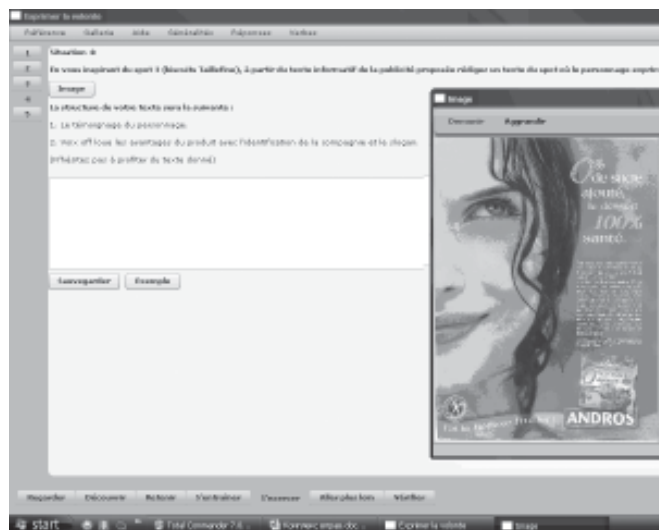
Exprimer la volonté

Référence Galerie Aide Généralités Réponses Verbes

1
2
3
4
5

Situation: 4

En vous inspirant du spot 3 (Biscuits Taillefine), à partir du texte informatif de la publicité proposée rédigez un texte de spot où le personnage expr

Image

La structure de votre texte sera la suivante :

1. Le témoignage du personnage.

2. Voix off loue les avantages du produit avec l'identification de la compagnie et le slogan.

(N'hésitez pas à profiter du texte donné)

Sauvegarder Exemple

Image

Dessiner Agrandir

0% de sucre ajouté, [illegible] 100% santé.

ANDROS

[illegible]

Regarder Découvrir Retenir S'entraîner S'exercer Réemploi Vérifier

start Total Commander 7.0 ... Nouveau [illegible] doc ... Exprimer la volonté Image